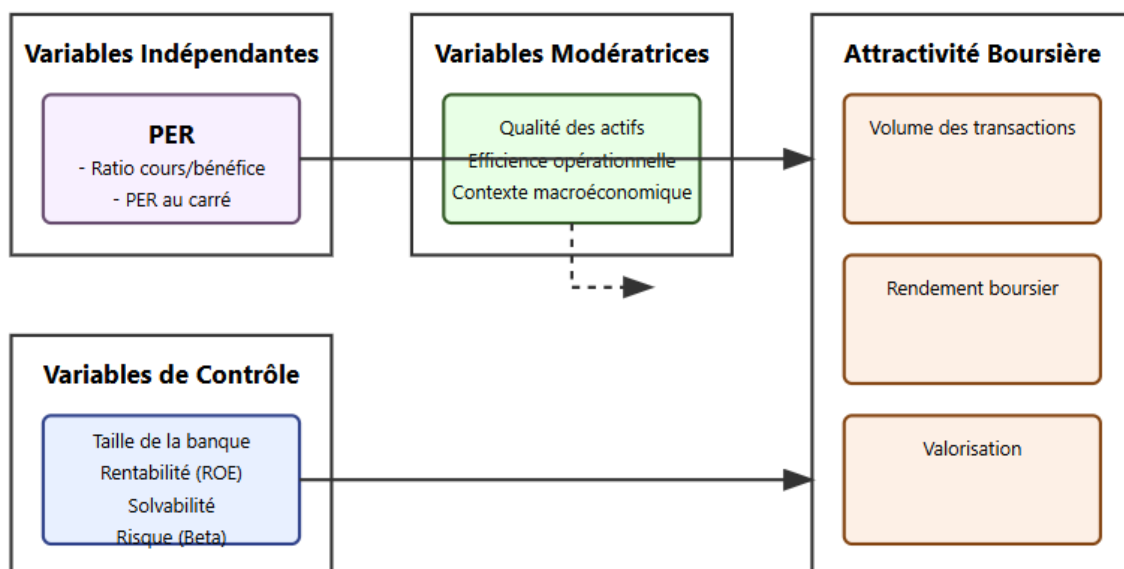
Variables Indépendantes

PER
- Ratio cours/bénéfice
- PER au carré

Variables Modératrices

Qualité des actifs
Efficience opérationnelle
Contexte macroéconomique

Attractivité Boursière

Volume des transactions

Rendement boursier

Valorisation

Variables de Contrôle

Taille de la banque
Rentabilité (ROE)
Solvabilité
Risque (Beta)